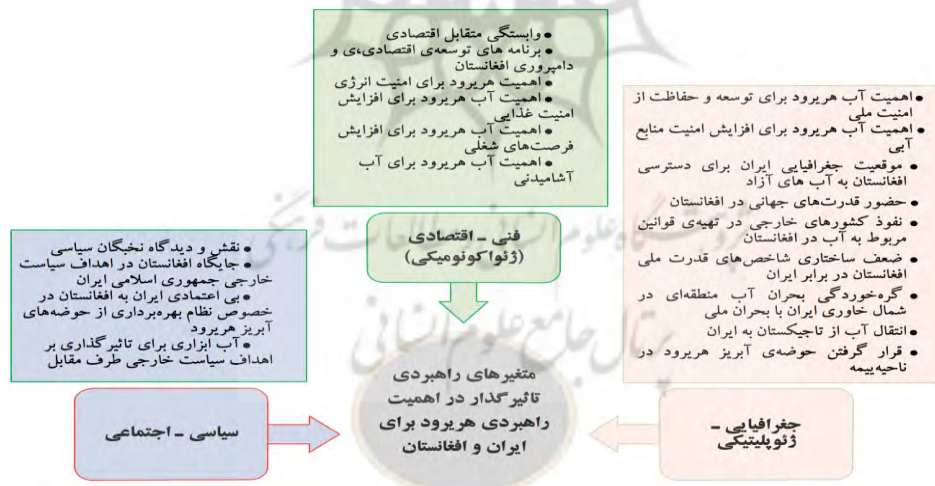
• وابستگی متقابل اقتصادی
• برنامه های توسعه‌ی اقتصادی،ی و دامپروری افغانستان
• اهمیت هریرود برای امنیت انرژی
• اهمیت آب هریرود برای افزایش امنیت غذایی
• اهمیت آب هریرود برای افزایش فرصت‌های شغلی
• اهمیت آب هریرود برای آب آشامیدنی

فنی ـ اقتصادی
(ژئواکونومیکی)

• اهمیت آب هریرود برای توسعه و حفاظت از امنیت ملی
• اهمیت آب هریرود برای افزایش امنیت منابع آبی
• موقعیت جغرافیایی ایران برای دسترسی افغانستان به آب های آزاد
• حضور قدرت‌های جهانی در افغانستان
• نفوذ کشورهای خارجی در تهیه‌ی قوانین مربوط به آب در افغانستان
• ضعف ساختاری شاخص‌های قدرت ملی افغانستان در برابر ایران
• گره‌خوردگی بحران آب منطقه‌ای در شمال خاوری ایران با بحران ملی
• انتقال آب از تاجیکستان به ایران
• قرار گرفتن حوضه‌ی آبریز هریرود در ناحیه نیمه

• نقش و دیدگاه نخبگان سیاسی
• جایگاه افغانستان در اهداف سیاست خارجی جمهوری اسلامی ایران
• بی اعتمادی ایران به افغانستان در خصوص نظام بهره‌برداری از حوضه‌های آبریز هریرود
• آب ابزاری برای تاثیرگذاری بر اهداف سیاست خارجی طرف مقابل

متغیرهای راهبردی تاثیرگذار در اهمیت راهبردی هریرود برای ایران و افغانستان

سیاسی ـ اجتماعی

جغرافیایی ـ ژئوپلیتیکی